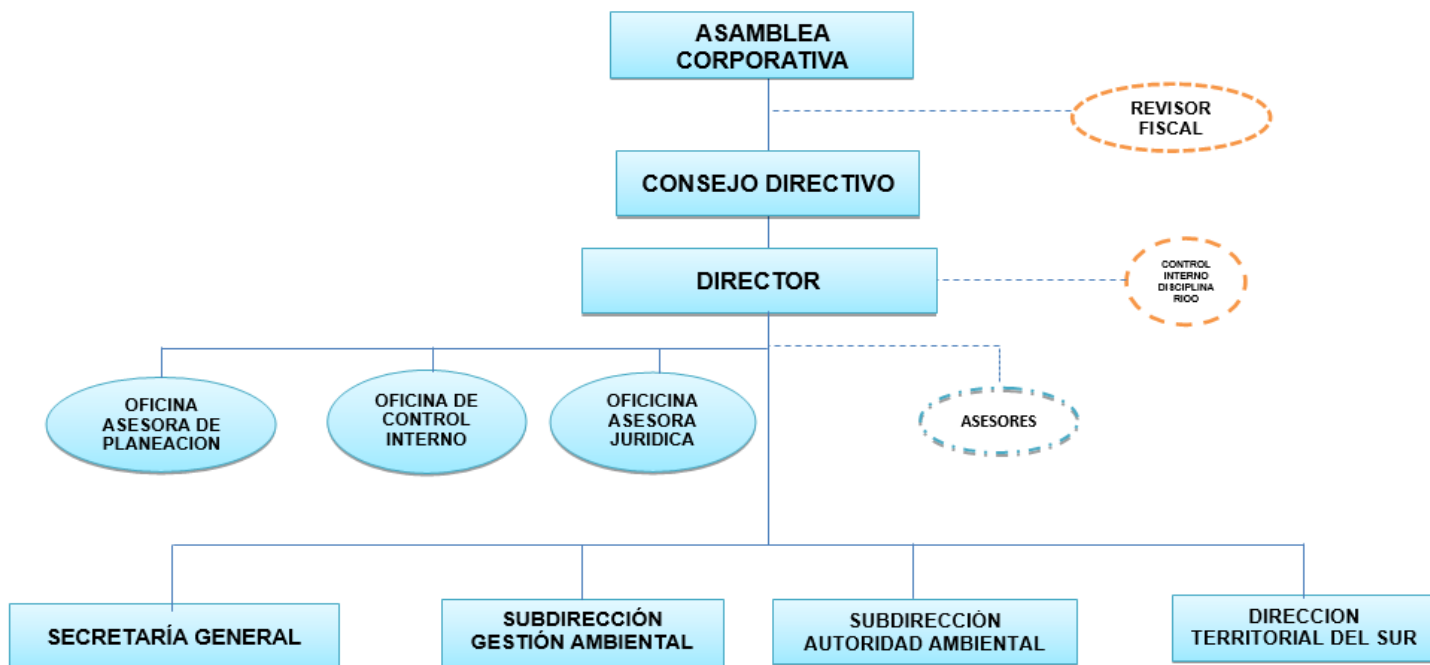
ASAMBLEA CORPORATIVA

REVISOR FISCAL

CONSEJO DIRECTIVO

DIRECTOR

CONTROL INTERNO DISCIPLINA RIOO

OFICINA ASESORA DE PLANEACION

OFICINA DE CONTROL INTERNO

OFICICINA ASESORA JURIDICA

ASESORES

SECRETARÍA GENERAL

SUBDIRECCIÓN GESTIÓN AMBIENTAL

SUBDIRECCIÓN AUTORIDAD AMBIENTAL

DIRECCION TERRITORIAL DEL SUR